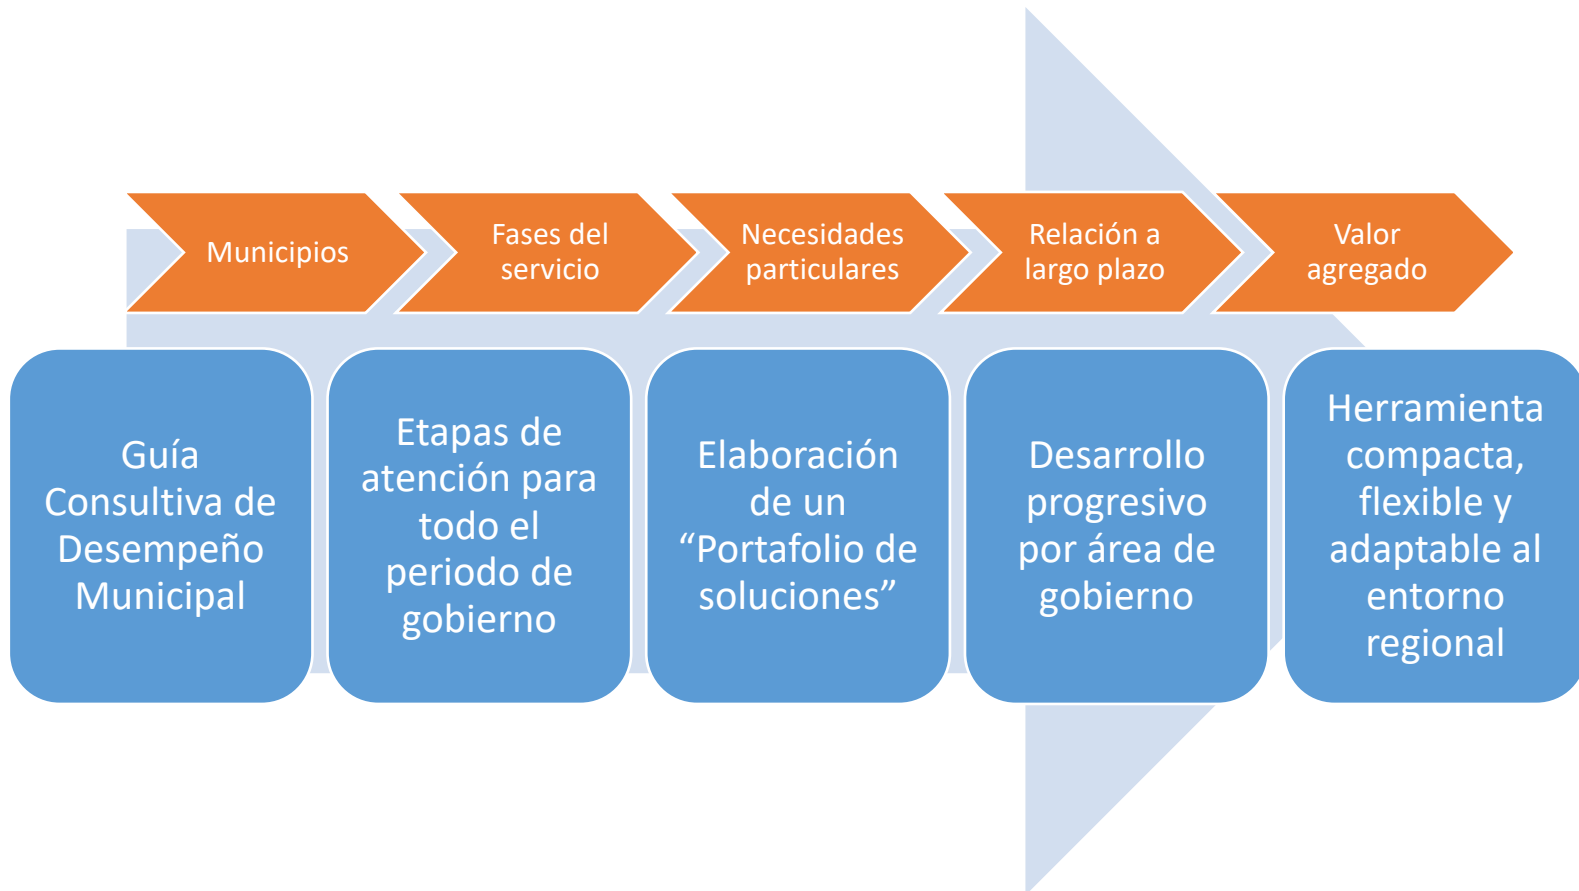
Municipios

Fases del servicio

Necesidades particulares

Relación a largo plazo

Valor agregado

Guía Consultiva de Desempeño Municipal

Etapas de atención para todo el periodo de gobierno

Elaboración de un “Portafolio de soluciones”

Desarrollo progresivo por área de gobierno

Herramienta compacta, flexible y adaptable al entorno regional